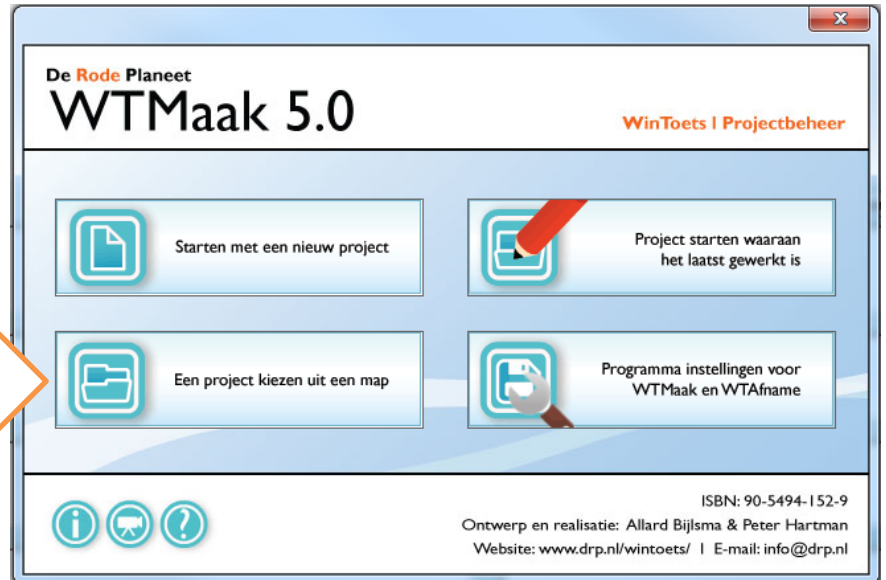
De Rode Planeet
WTMaak 5.0

WinToets | Projectbeheer

Starten met een nieuw project

Project starten waaraan het laatst gewerkt is

Een project kiezen uit een map

Programma instellingen voor WTMaak en WTAfname

ISBN: 90-5494-152-9
Ontwerp en realisatie: Allard Bijlsma & Peter Hartman
Website: www.drp.nl/wintoets/ | E-mail: info@drp.nl